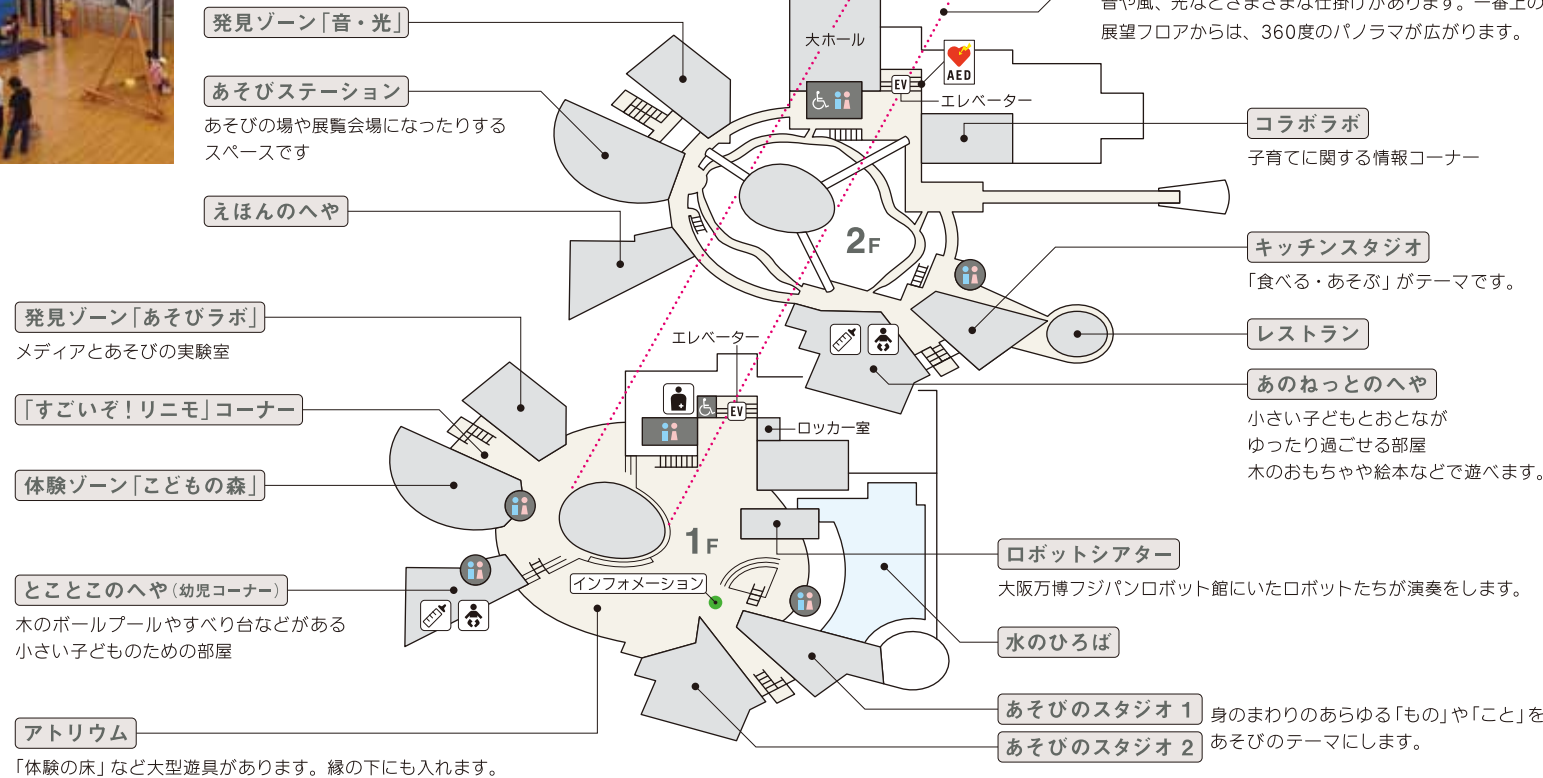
発見ゾーン「音・光」

あそびステーション
あそびの場や展覧会場になったりするスペースです

えほんのへや

発見ゾーン「あそびラボ」
メディアとあそびの実験室

「すごいぞ！リニモ」コーナー

体験ゾーン「こどもの森」

とことこのへや（幼児コーナー）
木のボールプールやすべり台などがある小さい子どものための部屋

アトリウム
「体験の床」など大型遊具があります。縁の下にも入れます。

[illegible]や風、光など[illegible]な仕掛けがあります。一番上の展望フロアからは、360度のパノラマが広がります。

大ホール
AED
EV
エレベーター

コラボラボ
子育てに関する情報コーナー

2F

キッチンスタジオ
「食べる・あそぶ」がテーマです。

レストラン

あのねっとのへや
小さい子どもとおとながゆったり過ごせる部屋
木のおもちゃや絵本などで遊べます。

エレベーター
EV
ロッカー室

1F

インフォメーション

ロボットシアター
大阪万博フジパンロボット館にいたロボットたちが演奏をします。

水のひろば

あそびのスタジオ 1
あそびのスタジオ 2
身のまわりのあらゆる「もの」や「こと」をあそびのテーマにします。